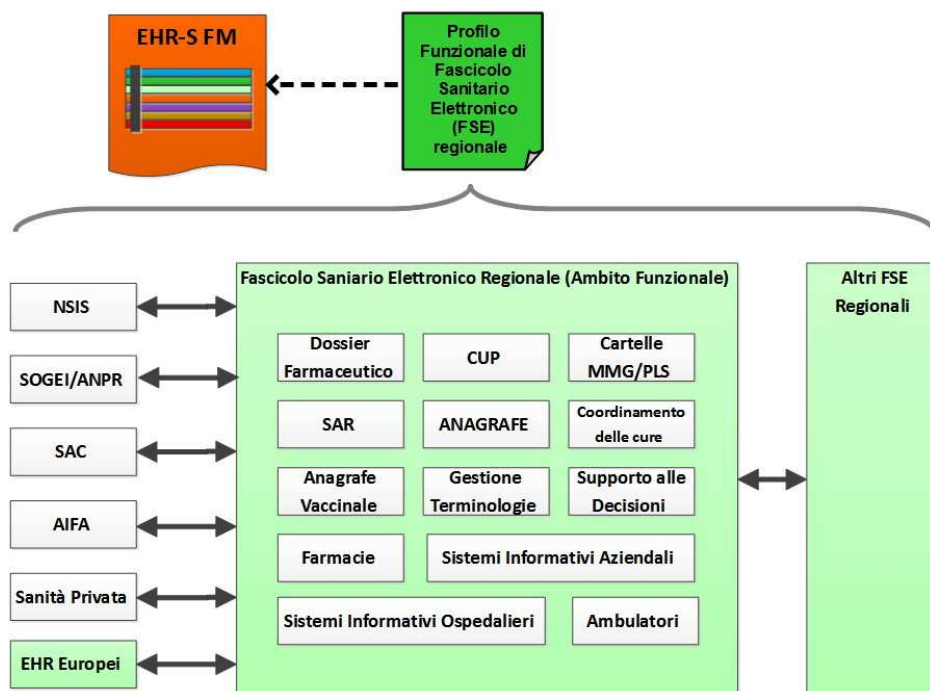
EHR-S FM

Profilo Funzionale di Fascicolo Sanitario Elettronico (FSE) regionale

Fascicolo Saniario Elettronico Regionale (Ambito Funzionale)

NSIS

SOGEI/ANPR

SAC

AIFA

Sanità Privata

EHR Europei

Dossier Farmaceutico

CUP

Cartelle MMG/PLS

SAR

ANAGRAFE

Coordinamento delle cure

Anagrafe Vaccinale

Gestione Terminologie

Supporto alle Decisioni

Farmacie

Sistemi Informativi Aziendali

Sistemi Informativi Ospedalieri

Ambulatori

Altri FSE Regionali